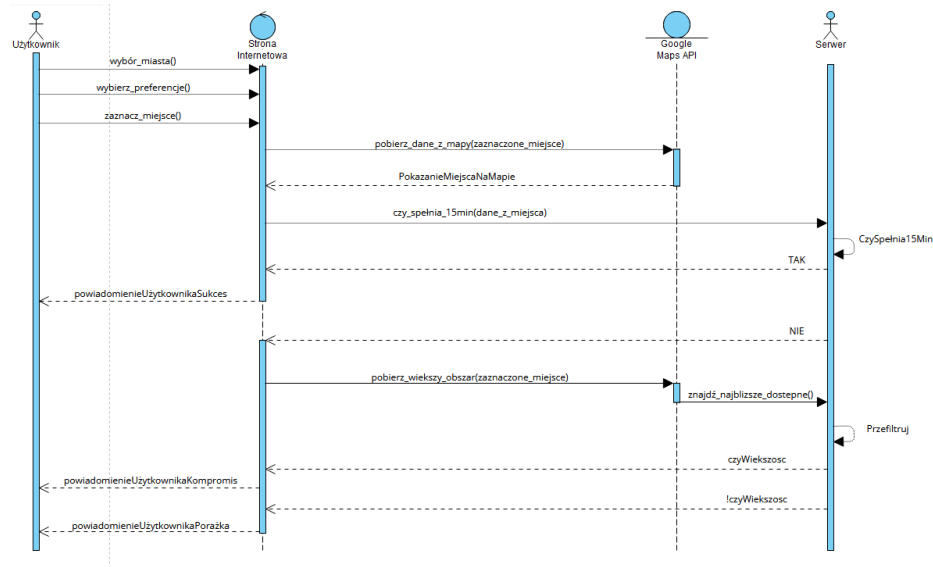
Użytkownik

Strona Internetowa

Google Maps API

Serwer

wybór_miasta()

wybierz_preferencje()

zaznacz_miejsce()

pobierz_dane_z_mapy(zaznaczone_miejsce)

PokazanieMiejscaNaMapie

czy_spełnia_15min(dane_z_miejsca)

CzySpełnia15Min

TAK

powiadomienieUżytkownikaSukces

NIE

pobierz_wiekszy_obszar(zaznaczone_miejsce)

znajdź_najblizsze_dostepne()

Przefiltruj

czyWiekszosc

powiadomienieUżytkownikaKompromis

!czyWiekszosc

powiadomienieUżytkownikaPorażka